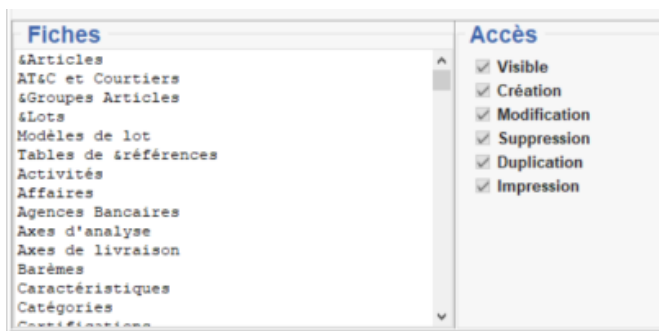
Fiches
&Articles
AT&C et Courtiers
&Groupes Articles
&Lots
Modèles de lot
Tables de &références
Activités
Affaires
Agences Bancaires
Axes d'analyse
Axes de livraison
Barèmes
Caractéristiques
Catégories
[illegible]

Accès
Visible
Création
Modification
Suppression
Duplication
Impression